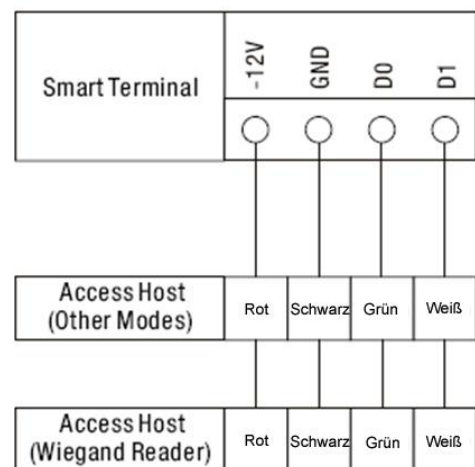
| Smart Terminal | -12V | GND | D0 | D1 |
|---|---|---|---|---|

| Access Host (Other Modes) | Rot | Schwarz | Grün | Weiß |
|---|---|---|---|---|

| Access Host (Wiegand Reader) | Rot | Schwarz | Grün | Weiß |
|---|---|---|---|---|